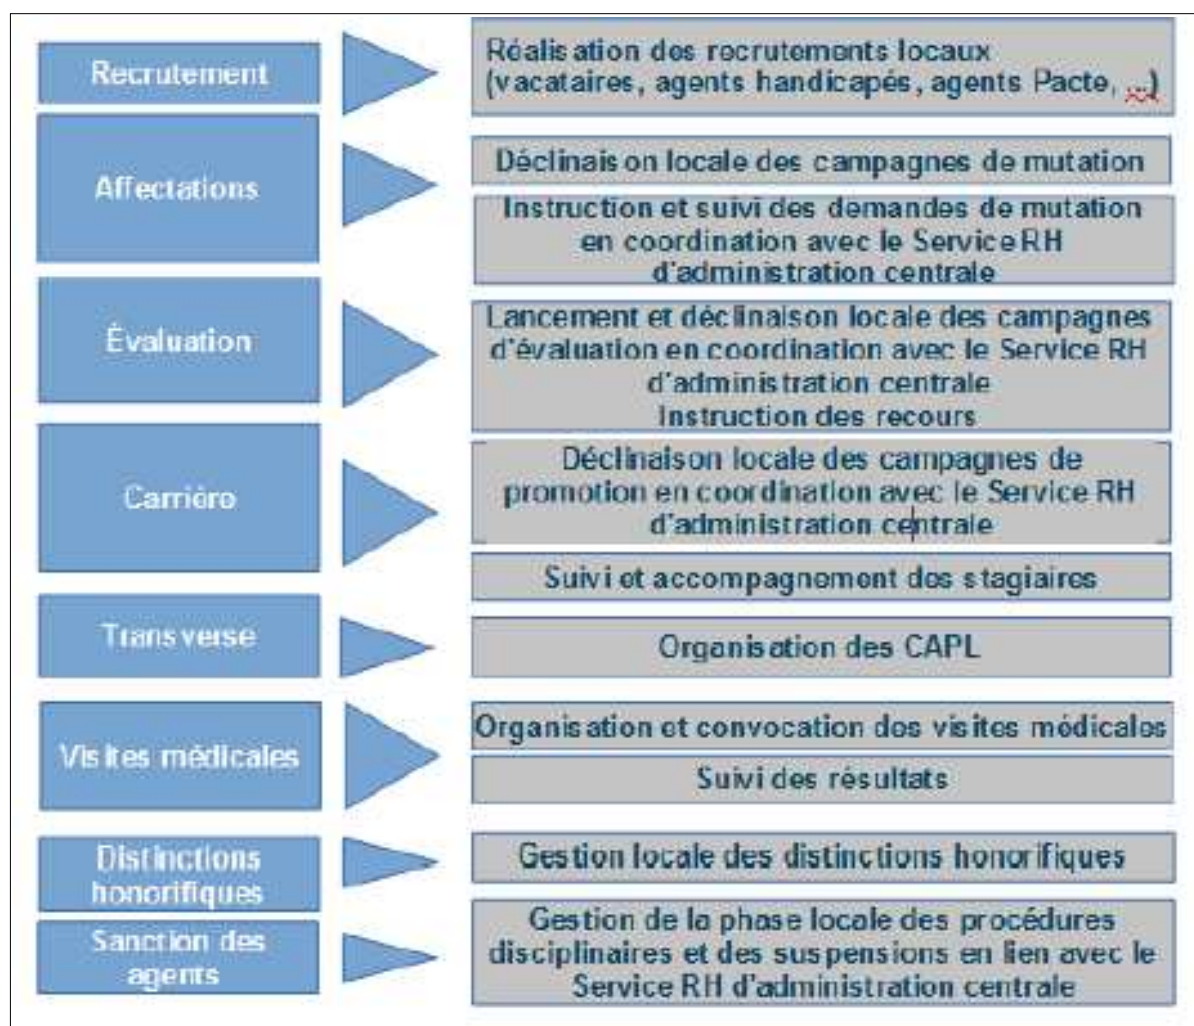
Recrutement

Réalisation des recrutements locaux (vacataires, agents handicapés, agents Pacte, ...)

Affectations

Déclinaison locale des campagnes de mutation

Instruction et suivi des demandes de mutation en coordination avec le Service RH d'administration centrale

Évaluation

Lancement et déclinaison locale des campagnes d'évaluation en coordination avec le Service RH d'administration centrale
Instruction des recours

Carrière

Déclinaison locale des campagnes de promotion en coordination avec le Service RH d'administration centrale

Suivi et accompagnement des stagiaires

Transverse

Organisation des CAPL

Visites médicales

Organisation et convocation des visites médicales

Suivi des résultats

Distinctions honorifiques

Gestion locale des distinctions honorifiques

Sanction des agents

Gestion de la phase locale des procédures disciplinaires et des suspensions en lien avec le Service RH d'administration centrale